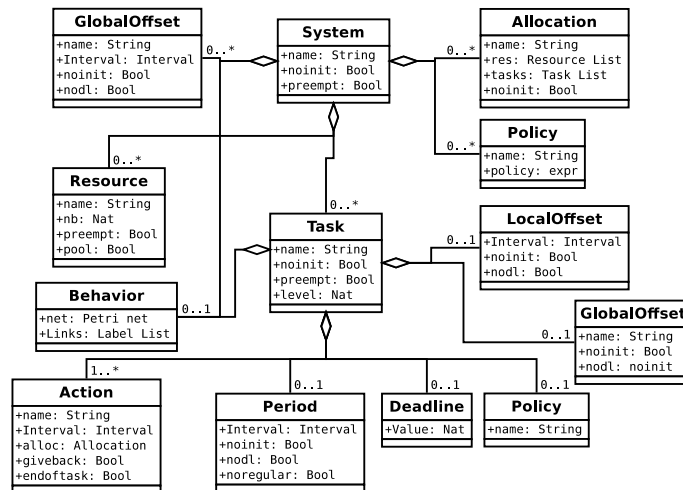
GlobalOffset
+name: String
+Interval: Interval
+noinit: Bool
+nodl: Bool

0..*

System
+name: String
+noinit: Bool
+preempt: Bool

0..*

Allocation
+name: String
+res: Resource List
+tasks: Task List
+noinit: Bool

0..*

Policy
+name: String
+policy: expr

0..*

Resource
+name: String
+nb: Nat
+preempt: Bool
+pool: Bool

0..*

Task
+name: String
+noinit: Bool
+preempt: Bool
+level: Nat

0..1

LocalOffset
+Interval: Interval
+noinit: Bool
+nodl: Bool

Behavior
+net: Petri net
+Links: Label List

0..1

GlobalOffset
+name: String
+noinit: Bool
+nodl: noinit

0..1

1..*

0..1

0..1

0..1

Action
+name: String
+Interval: Interval
+alloc: Allocation
+giveback: Bool
+endoftask: Bool

Period
+Interval: Interval
+noinit: Bool
+nodl: Bool
+noregular: Bool

Deadline
+Value: Nat

Policy
+name: String